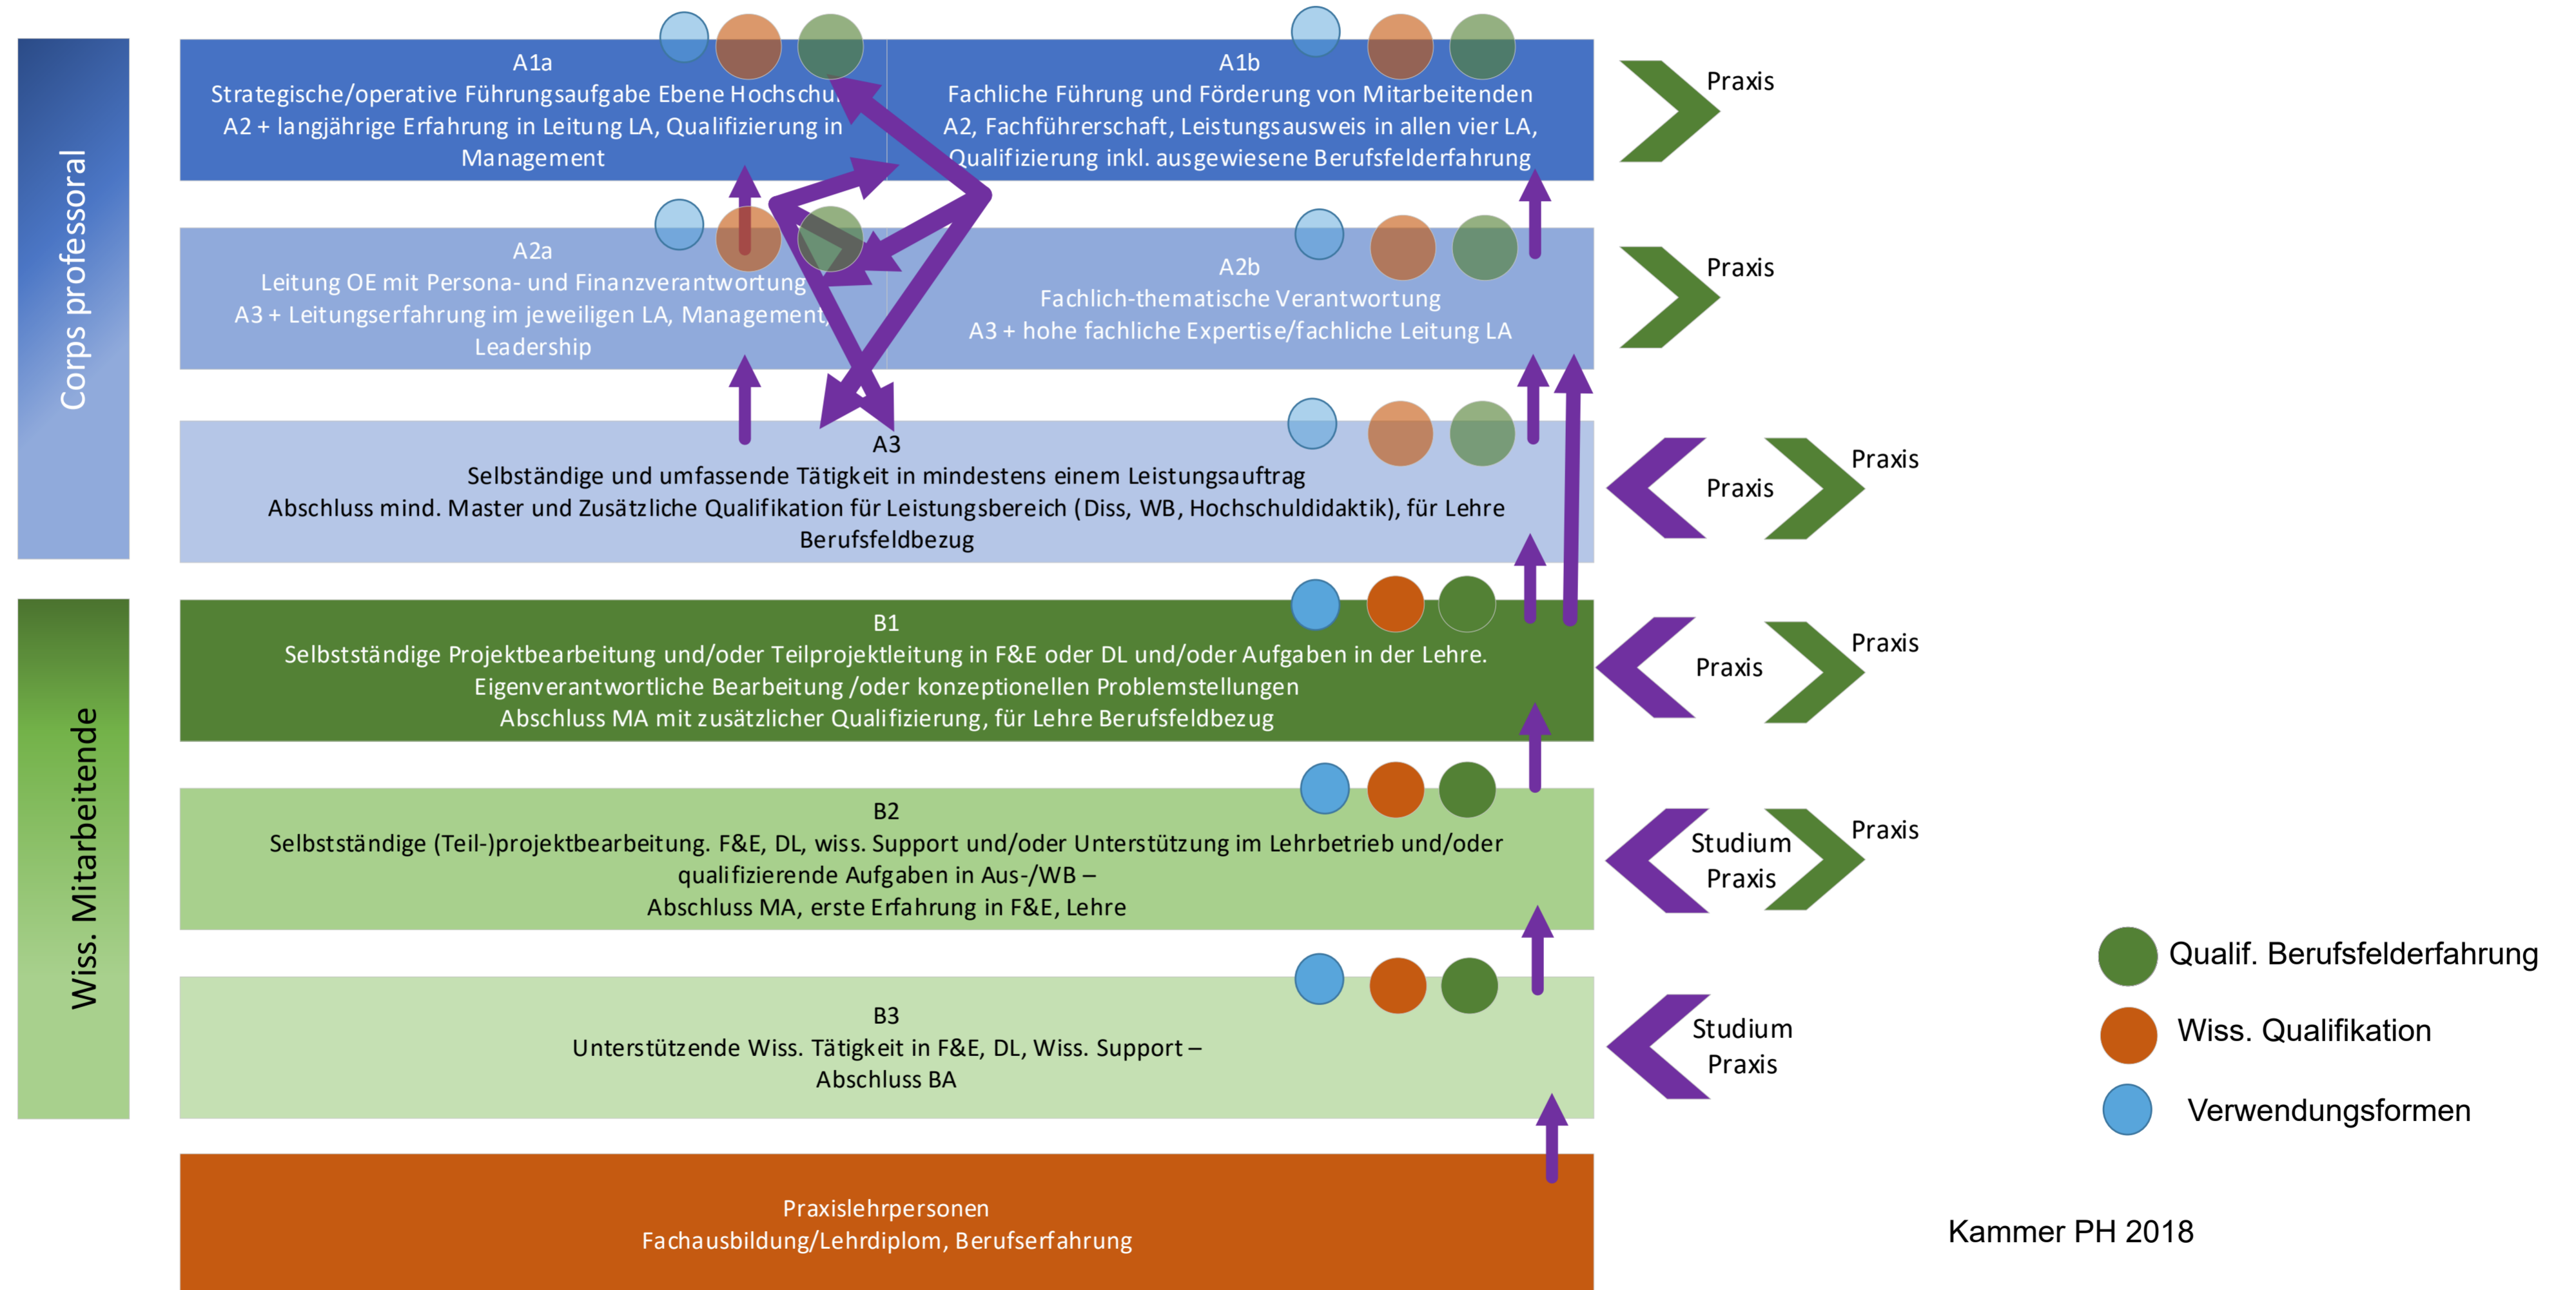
Corps professoral

A1a
Strategische/operative Führungsaufgabe Ebene Hochschu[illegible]
A2 + langjährige Erfahrung in Leitung LA, Qualifizierung in Management

A1b
Fachliche Führung und Förderung von Mitarbeitenden
A2, Fachführerschaft, Leistungsausweis in allen vier LA, Qualifizierung inkl. ausgewiesene Berufsfelderfahrung

Praxis

A2a
Leitung OE mit Persona- und Finanzverantwortung
A3 + Leitungserfahrung im jeweiligen LA, Management, Leadership

A2b
Fachlich-thematische Verantwortung
A3 + hohe fachliche Expertise/fachliche Leitung LA

Praxis

A3
Selbständige und umfassende Tätigkeit in mindestens einem Leistungsauftrag
Abschluss mind. Master und Zusätzliche Qualifikation für Leistungsbereich (Diss, WB, Hochschuldidaktik), für Lehre Berufsfeldbezug

Praxis
Praxis

Wiss. Mitarbeitende

B1
Selbstständige Projektbearbeitung und/oder Teilprojektleitung in F&E oder DL und/oder Aufgaben in der Lehre.
Eigenverantwortliche Bearbeitung /oder konzeptionellen Problemstellungen
Abschluss MA mit zusätzlicher Qualifizierung, für Lehre Berufsfeldbezug

Praxis
Praxis

B2
Selbstständige (Teil-)projektbearbeitung. F&E, DL, wiss. Support und/oder Unterstützung im Lehrbetrieb und/oder qualifizierende Aufgaben in Aus-/WB –
Abschluss MA, erste Erfahrung in F&E, Lehre

Studium
Praxis
Praxis

B3
Unterstützende Wiss. Tätigkeit in F&E, DL, Wiss. Support –
Abschluss BA

Studium
Praxis

Qualif. Berufsfelderfahrung
Wiss. Qualifikation
Verwendungsformen

Praxislehrpersonen
Fachausbildung/Lehrdiplom, Berufserfahrung

Kammer PH 2018